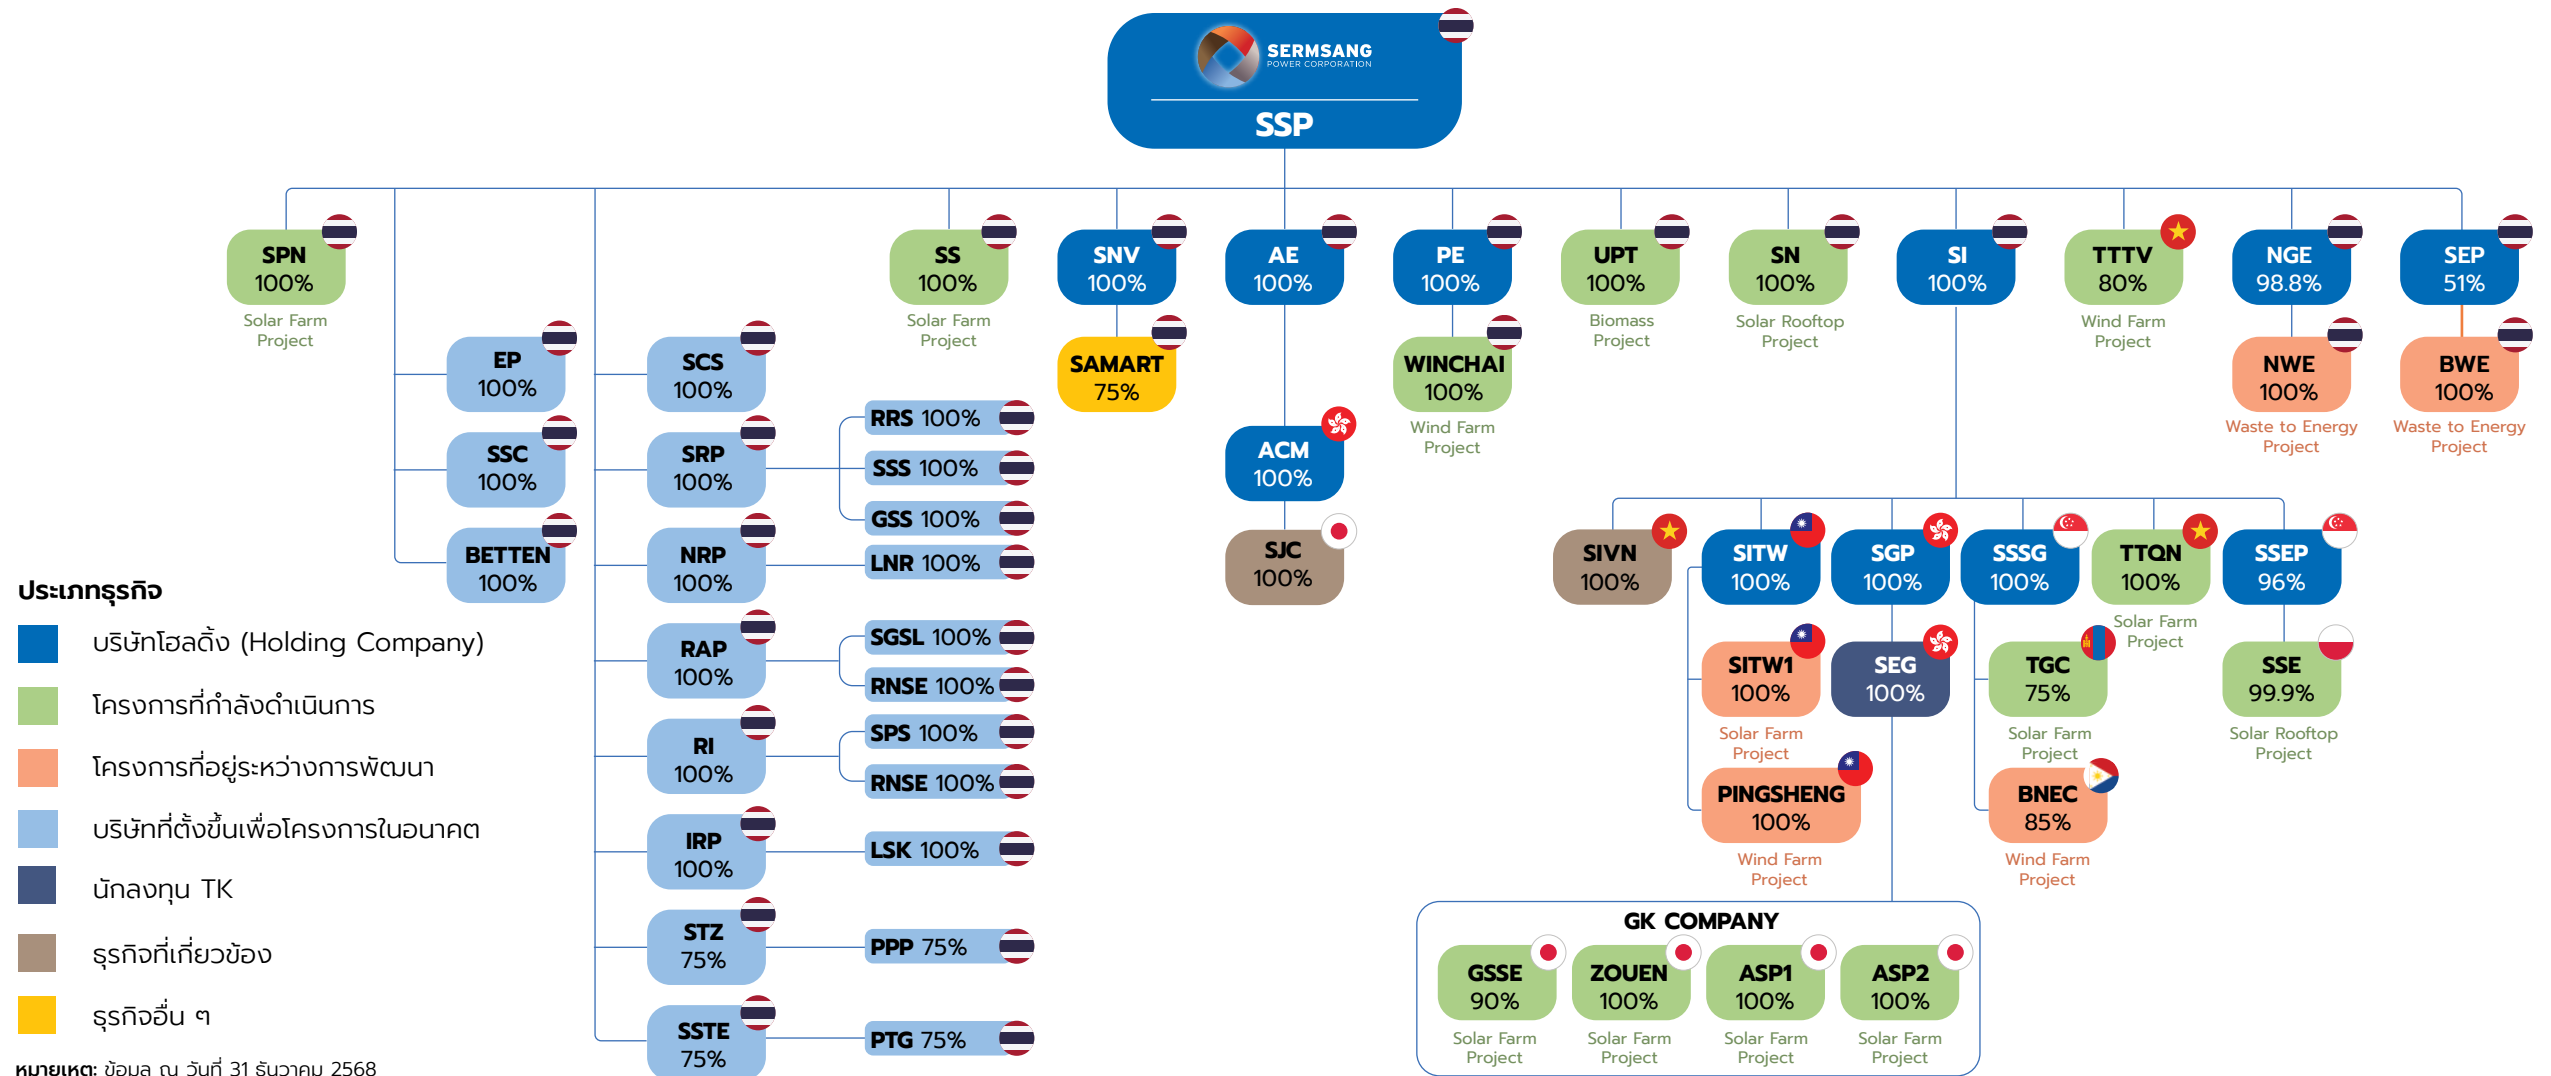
SERMSANG
POWER CORPORATION
SSP

SPN
100%
Solar Farm Project

EP
100%

SSC
100%

BETTEN
100%

SCS
100%

SRP
100%

NRP
100%

RAP
100%

RI
100%

IRP
100%

STZ
75%

SSTE
75%

RRS 100%
SSS 100%
GSS 100%
LNR 100%
SGSL 100%
RNSE 100%
SPS 100%
RNSE 100%
LSK 100%
PPP 75%
PTG 75%

SS
100%
Solar Farm Project

SNV
100%

SAMART
75%

AE
100%

ACM
100%

SJC
100%

PE
100%

WINCHAI
100%
Wind Farm Project

UPT
100%
Biomass Project

SN
100%
Solar Rooftop Project

SI
100%

TTTV
80%
Wind Farm Project

NGE
98.8%

NWE
100%
Waste to Energy Project

SEP
51%

BWE
100%
Waste to Energy Project

SIVN
100%

SITW
100%

SITW1
100%
Solar Farm Project

PINGSHENG
100%
Wind Farm Project

SGP
100%

SEG
100%

SSSG
100%

TGC
75%
Solar Farm Project

BNEC
85%
Wind Farm Project

TTQN
100%
Solar Farm Project

SSEP
96%

SSE
99.9%
Solar Rooftop Project

GK COMPANY
GSSE
90%
Solar Farm Project
ZOUEN
100%
Solar Farm Project
ASP1
100%
Solar Farm Project
ASP2
100%
Solar Farm Project

ประเภทธุรกิจ
บริษัทโฮลดิ้ง (Holding Company)
โครงการที่กำลังดำเนินการ
โครงการที่อยู่ระหว่างการพัฒนา
บริษัทที่ตั้งขึ้นเพื่อโครงการในอนาคต
นักลงทุน TK
ธุรกิจที่เกี่ยวข้อง
ธุรกิจอื่น ๆ

หมายเหตุ: ข้อมูล ณ วันที่ 31 ธันวาคม 2568